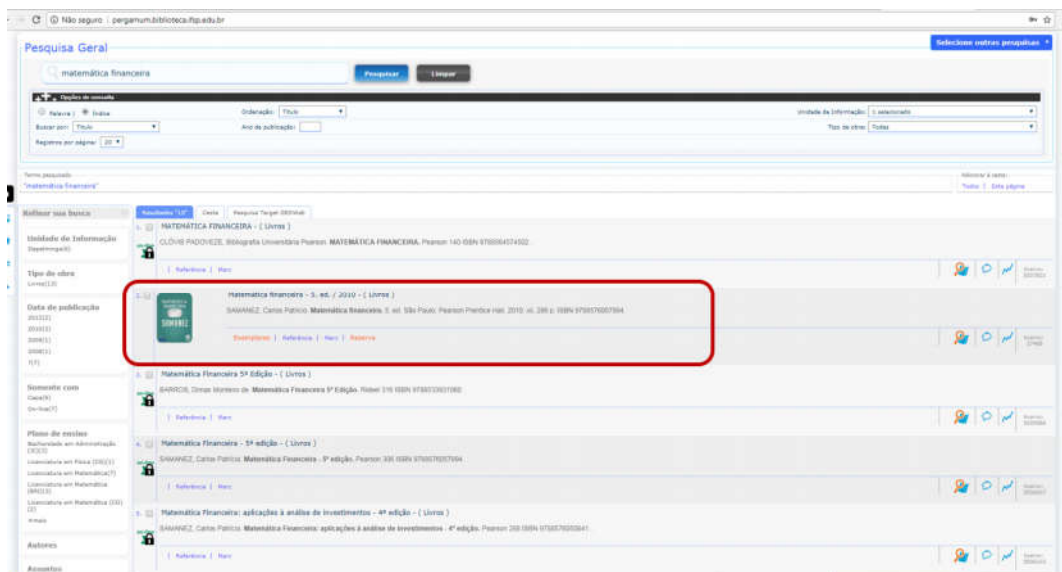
Não seguro | pergamum.biblioteca.ifsp.edu.br

Pesquisa Geral

Selecione outras pesquisas

matemática financeira

Pesquisar

Limpar

Opções de consulta

Palavra Índice

Buscar por: Título

Registros por página: 20

Ordenação: Título

Ano de publicação:

Unidade de Informação: 1 selecionado

Tipo de obra: Todas

Termo pesquisado:
"matemática financeira"

Adicionar à cesta:
Todos | Esta página

Refinar sua busca

Unidade de Informação
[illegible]

Tipo de obra
Livros(13)

Data de publicação
2013(2)
2010(1)
2009(1)
2008(1)
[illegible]

Somente com
Capa(9)
On-line(7)

Plano de ensino
Bacharelado em Administração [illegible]
Licenciatura em Física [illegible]
Licenciatura em Matemática(7)
Licenciatura em Matemática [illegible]
Licenciatura em Matemática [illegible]
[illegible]

Autores

Assuntos

Resultados "13" | Cesta | Pesquisa Target GEDWeb

1. MATEMÁTICA FINANCEIRA - ( Livros )
CLÓVIS PADOVEZE. Biblioteca Universitária Pearson. MATEMÁTICA FINANCEIRA. Pearson 140 ISBN 9788564574502.
| Referência | Marc

2. Matemática financeira - 3. ed. / 2010 - ( Livros )
SAMANEZ, Carlos Patricio. Matemática financeira. 3. ed. São Paulo: Pearson Prentice Hall, 2010. xii, 286 p. ISBN 9788576057994.
Exemplares | Referência | Marc | Reserva

3. Matemática Financeira 5ª Edição - ( Livros )
BARROS, Dimas Monteiro de. Matemática Financeira 5ª Edição. Rideel 316 ISBN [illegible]
| Referência | Marc

4. Matemática Financeira - 5ª edição - ( Livros )
SAMANEZ, Carlos Patricio. Matemática Financeira - 5ª edição. Pearson 306 ISBN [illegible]
| Referência | Marc

5. Matemática Financeira: aplicações à análise de investimentos - 4ª edição - ( Livros )
SAMANEZ, Carlos Patricio. Matemática Financeira: aplicações à análise de investimentos - 4ª edição. Pearson 288 ISBN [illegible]
| Referência | Marc